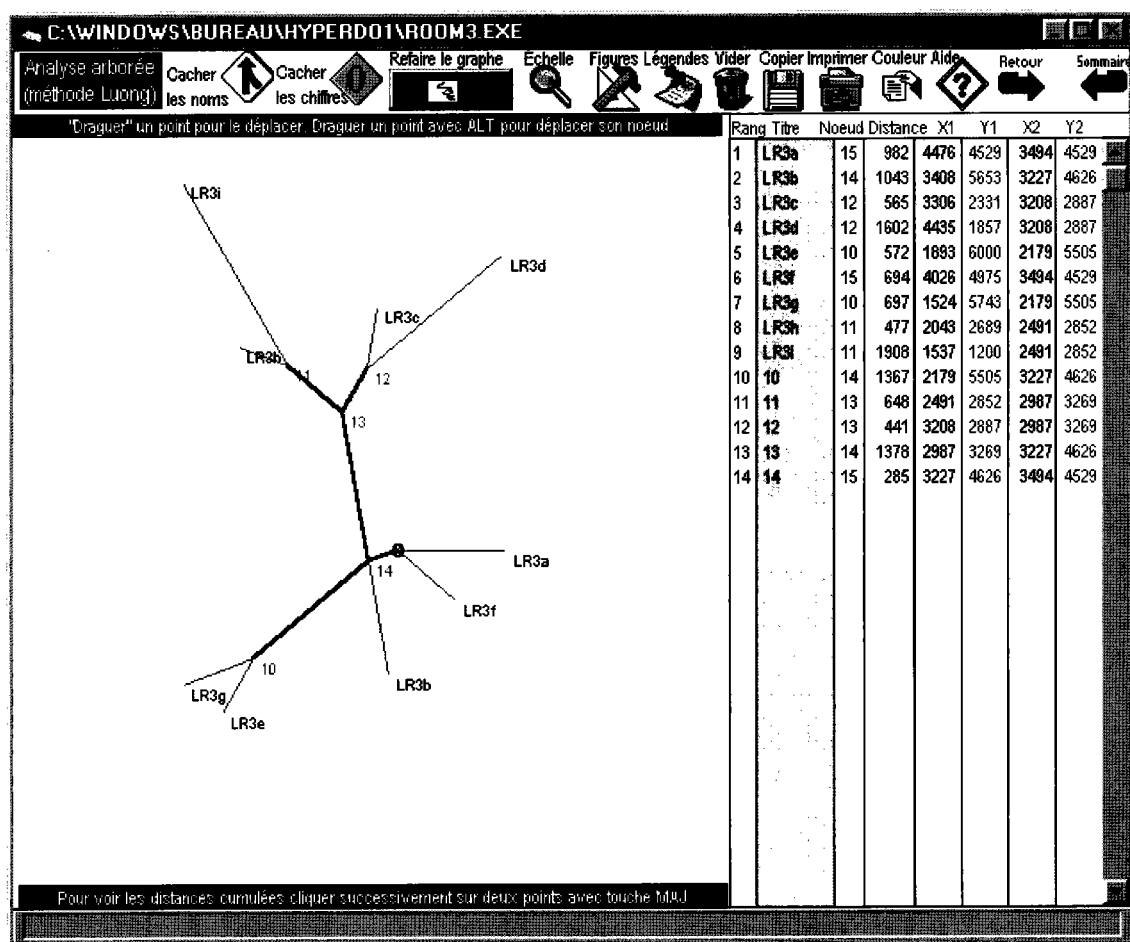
C:\WINDOWS\BUREAU\HYPERDO1\ROOM3.EXE

Analyse arborée (méthode Luong) Cacher les noms Cacher les chiffres Refaire le graphe Échelle Figures Légendes Vider Copier Imprimer Couleur Aide Retour Sommaire

"Draguer" un point pour le déplacer. Draguer un point avec ALT pour déplacer son noeud

LR3i
LR3d
LR3c
LR3h
11
12
13
LR3a
14
LR3f
10
LR3g
LR3e
LR3b

| Rang | Titre | Noeud | Distance | X1 | Y1 | X2 | Y2 |
|---|---|---|---|---|---|---|---|
| 1 | LR3a | 15 | 982 | 4476 | 4529 | 3494 | 4529 |
| 2 | LR3b | 14 | 1043 | 3408 | 5653 | 3227 | 4626 |
| 3 | LR3c | 12 | 565 | 3306 | 2331 | 3208 | 2887 |
| 4 | LR3d | 12 | 1602 | 4435 | 1857 | 3208 | 2887 |
| 5 | LR3e | 10 | 572 | 1693 | 6000 | 2179 | 5505 |
| 6 | LR3f | 15 | 694 | 4026 | 4975 | 3494 | 4529 |
| 7 | LR3g | 10 | 697 | 1524 | 5743 | 2179 | 5505 |
| 8 | LR3h | 11 | 477 | 2043 | 2689 | 2491 | 2852 |
| 9 | LR3i | 11 | 1908 | 1537 | 1200 | 2491 | 2852 |
| 10 | 10 | 14 | 1367 | 2179 | 5505 | 3227 | 4626 |
| 11 | 11 | 13 | 648 | 2491 | 2852 | 2987 | 3269 |
| 12 | 12 | 13 | 441 | 3208 | 2887 | 2987 | 3269 |
| 13 | 13 | 14 | 1378 | 2987 | 3269 | 3227 | 4626 |
| 14 | 14 | 15 | 285 | 3227 | 4626 | 3494 | 4529 |

Pour voir les distances cumulées cliquer successivement sur deux points avec touche MAJ